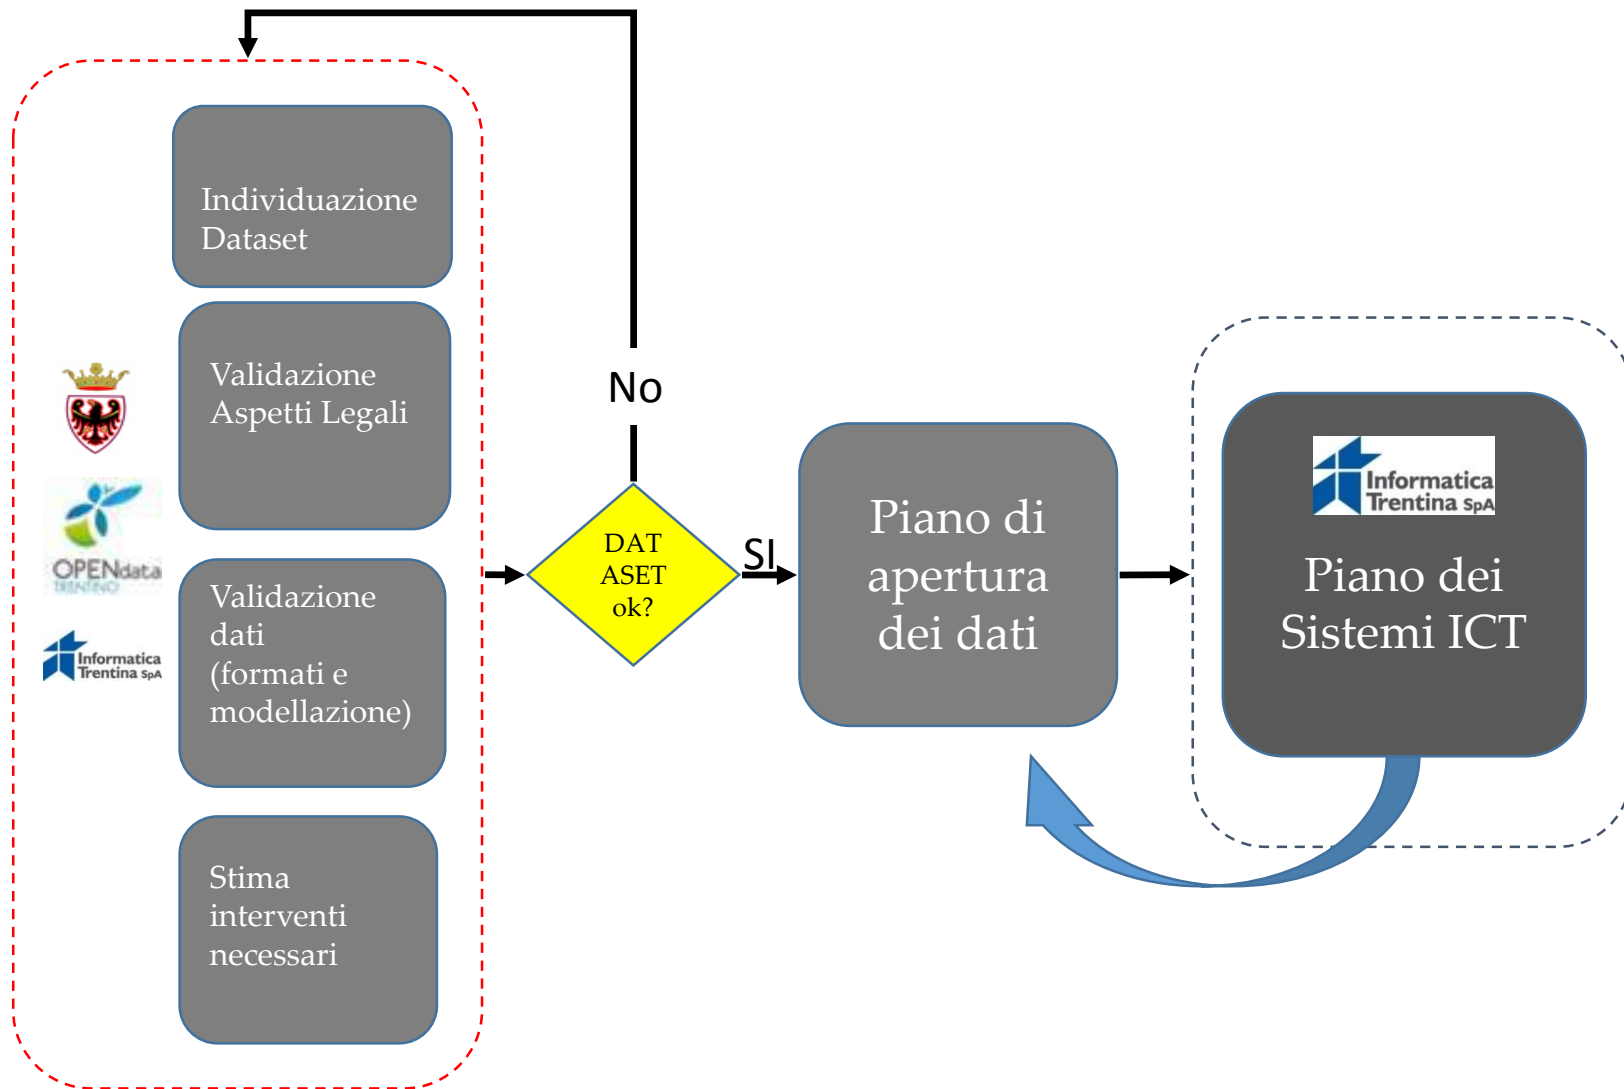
Individuazione Dataset

Validazione Aspetti Legali

Validazione dati (formati e modellazione)

Stima interventi necessari

OPENdata TRENTINO

Informatica Trentina SpA

No

DAT ASET ok?

SI

Piano di apertura dei dati

Informatica Trentina SpA

Piano dei Sistemi ICT